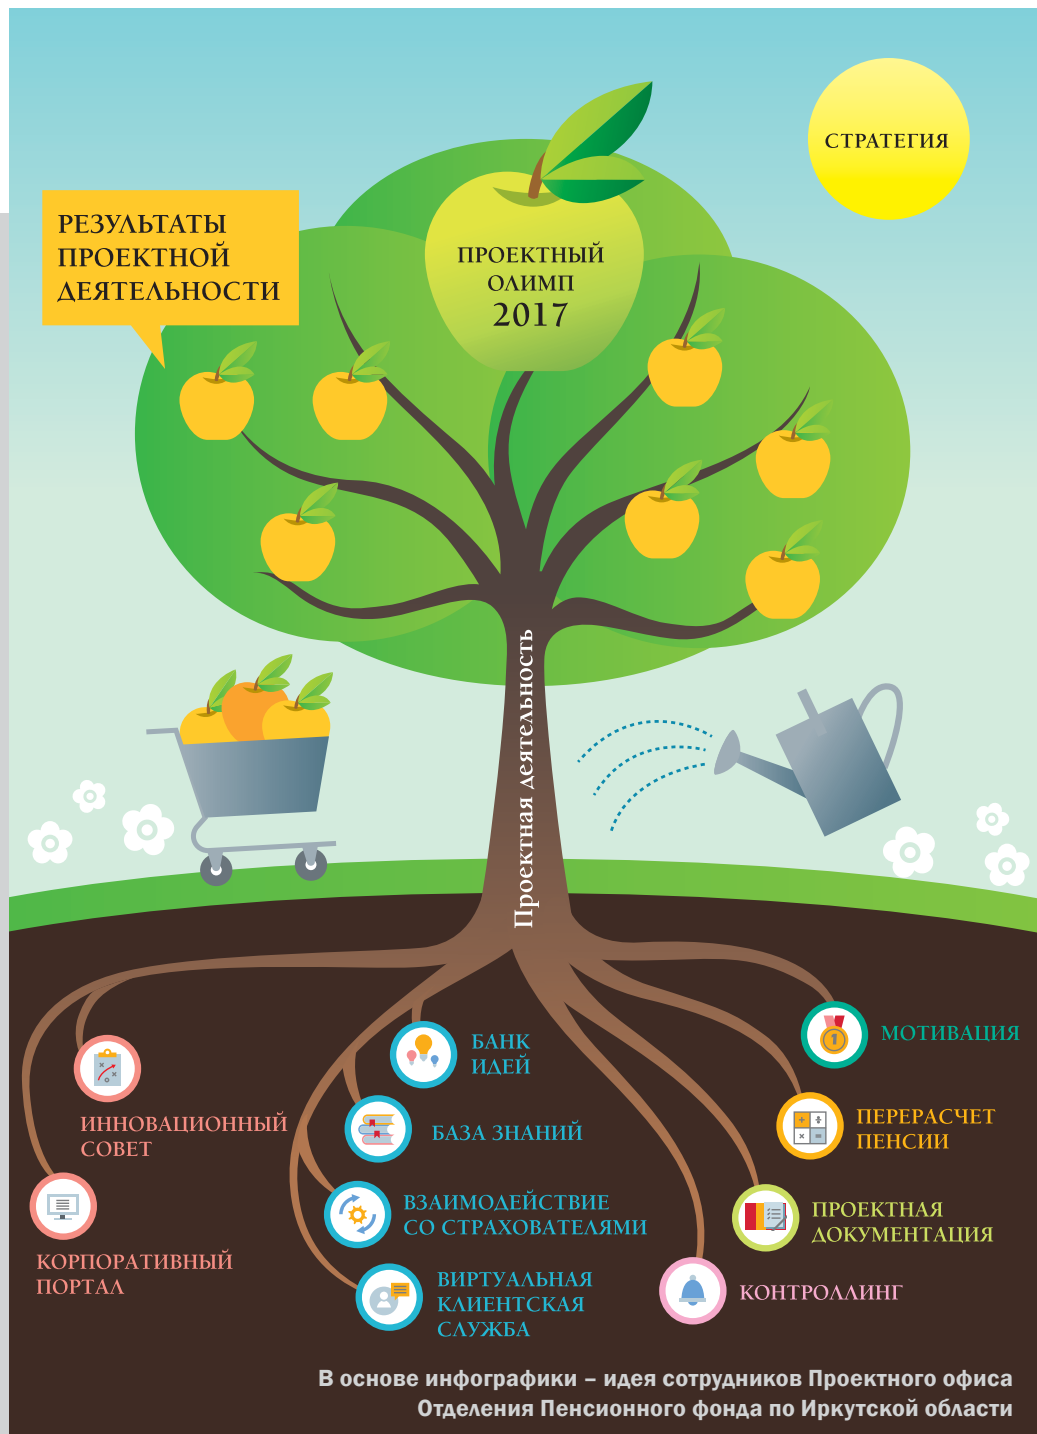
СТРАТЕГИЯ

РЕЗУЛЬТАТЫ ПРОЕКТНОЙ ДЕЯТЕЛЬНОСТИ

ПРОЕКТНЫЙ ОЛИМП 2017

Проектная деятельность

БАНК ИДЕЙ

МОТИВАЦИЯ

ИННОВАЦИОННЫЙ СОВЕТ

БАЗА ЗНАНИЙ

ПЕРЕРАСЧЕТ ПЕНСИИ

КОРПОРАТИВНЫЙ ПОРТАЛ

ВЗАИМОДЕЙСТВИЕ СО СТРАХОВАТЕЛЯМИ

ПРОЕКТНАЯ ДОКУМЕНТАЦИЯ

ВИРТУАЛЬНАЯ КЛИЕНТСКАЯ СЛУЖБА

КОНТРОЛЛИНГ

В основе инфографики – идея сотрудников Проектного офиса Отделения Пенсионного фонда по Иркутской области